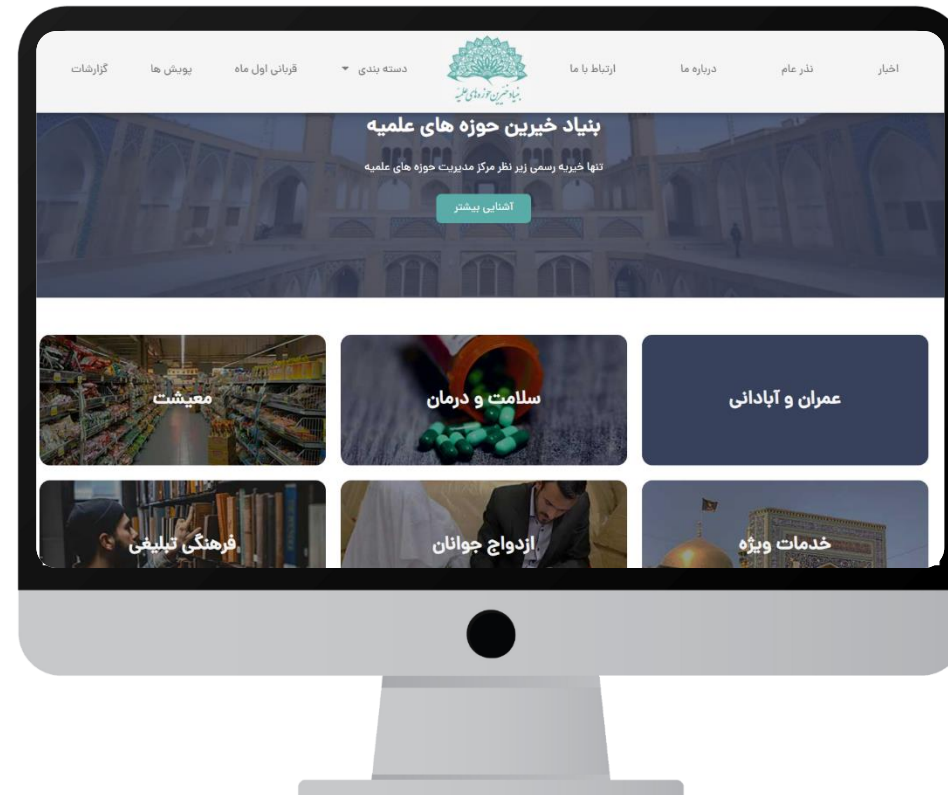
اخبار نذر عام درباره ما ارتباط با ما دسته بندی قربانی اول ماه پویش ها گزارشات

بنیاد خیرین حوزه های علمیه

بنیاد خیرین حوزه های علمیه

تنها خیریه رسمی زیر نظر مرکز مدیریت حوزه های علمیه

آشنایی بیشتر

عمران و آبادانی

سلامت و درمان

معیشت

خدمات ویژه

ازدواج جوانان

فرهنگی تبلیغی